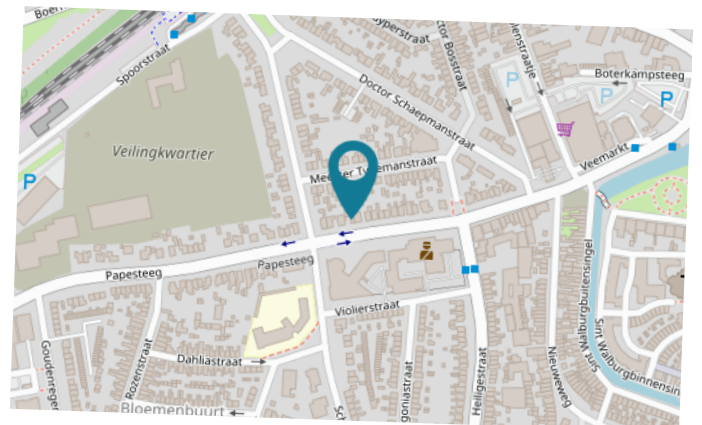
Boer
Spoorstraat
uyperstraat
Doctor Bosstraat
enstraatje
Boterkampsteeg
P
P
P
Doctor Schaepmanstraat
Veilingkwartier
Veemarkt
Meester T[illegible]emanstraat
P
Papesteeg
Papesteeg
Violierstraat
Goudenregen
Rozenstraat
Dahliastraat
Bloemenbuurt
Sch
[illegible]goniastraat
Heiligestraat
Nieuweweg
Sint Walburgbuitensingel
Sint Walburgbinnensin